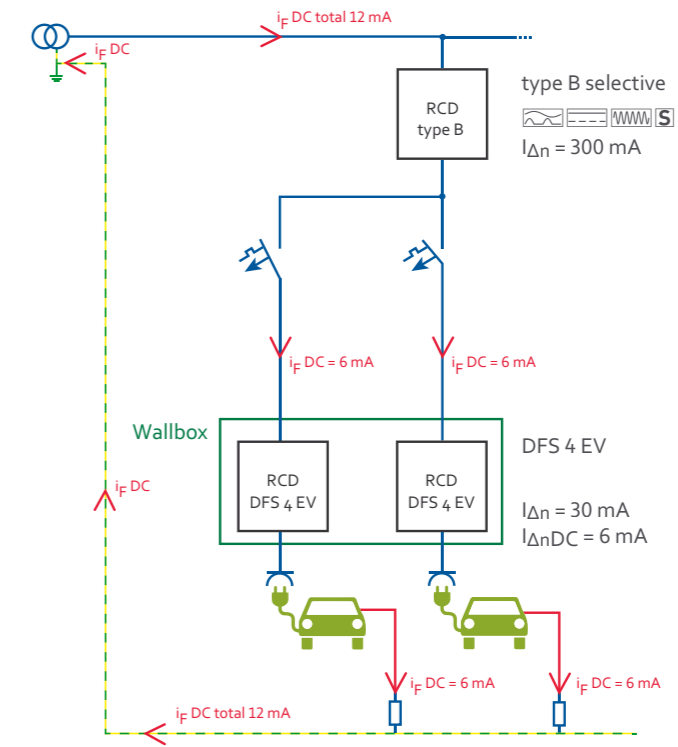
$i_F$ DC total 12 mA

$i_F$ DC

type B selective

S

$I_{\Delta n}$ = 300 mA

RCD type B

$i_F$ DC = 6 mA

$i_F$ DC = 6 mA

Wallbox

DFS 4 EV

RCD DFS 4 EV

RCD DFS 4 EV

$i_F$ DC

$I_{\Delta n}$ = 30 mA

$I_{\Delta n}DC$ = 6 mA

$i_F$ DC = 6 mA

$i_F$ DC = 6 mA

$i_F$ DC total 12 mA